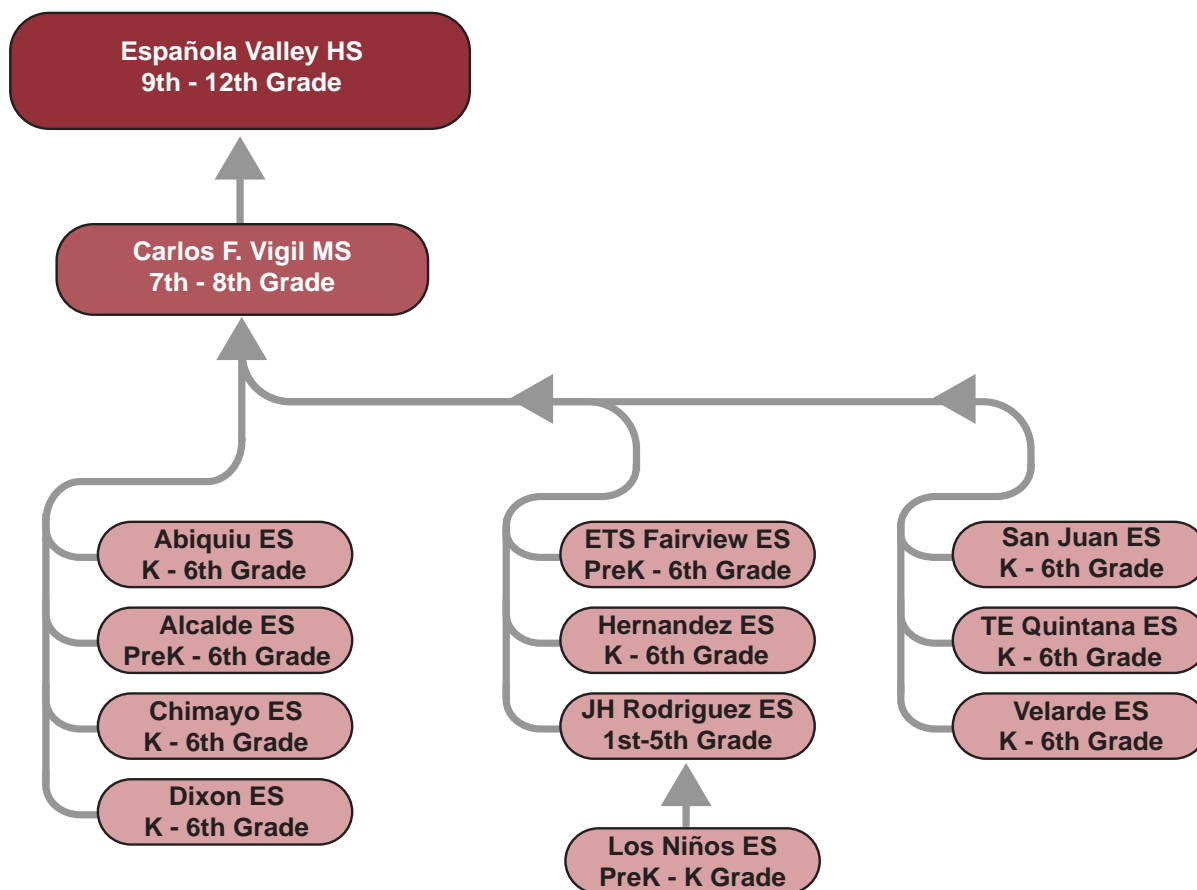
Española Valley HS
9th - 12th Grade

Carlos F. Vigil MS
7th - 8th Grade

Abiquiu ES
K - 6th Grade

Alcalde ES
PreK - 6th Grade

Chimayo ES
K - 6th Grade

Dixon ES
K - 6th Grade

ETS Fairview ES
PreK - 6th Grade

Hernandez ES
K - 6th Grade

JH Rodriguez ES
1st-5th Grade

Los Niños ES
PreK - K Grade

San Juan ES
K - 6th Grade

TE Quintana ES
K - 6th Grade

Velarde ES
K - 6th Grade